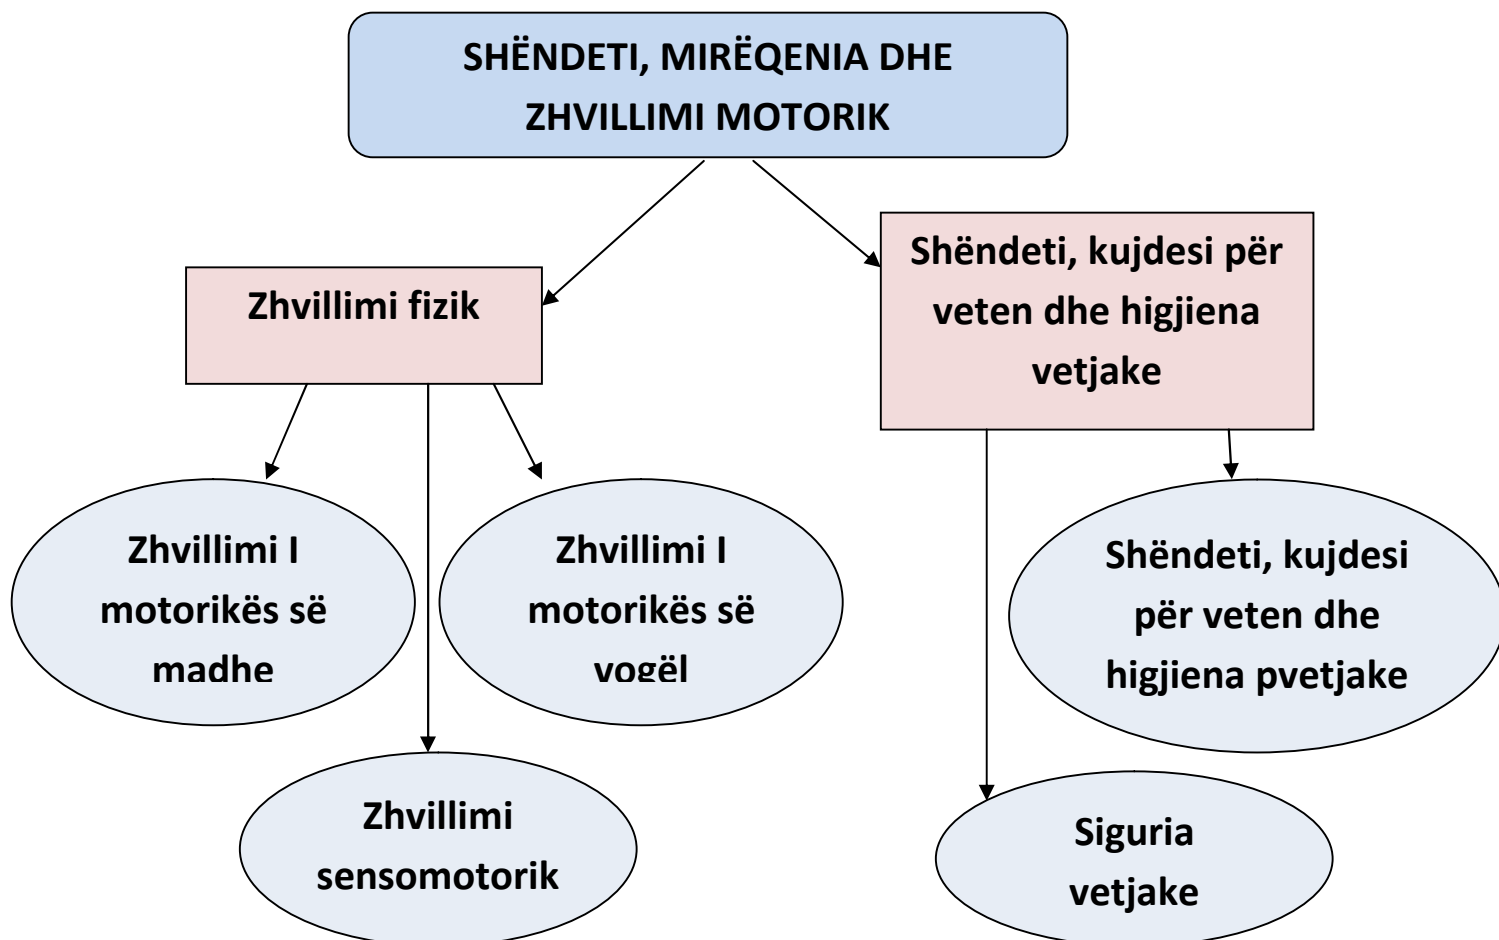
SHËNDETI, MIRËQENIA DHE ZHVILLIMI MOTORIK

Zhvillimi fizik

Shëndeti, kujdesi për veten dhe higjiena vetjake

Zhvillimi I motorikës së madhe

Zhvillimi I motorikës së vogël

Shëndeti, kujdesi për veten dhe higjiena pvetjake

Zhvillimi sensomotorik

Siguria vetjake